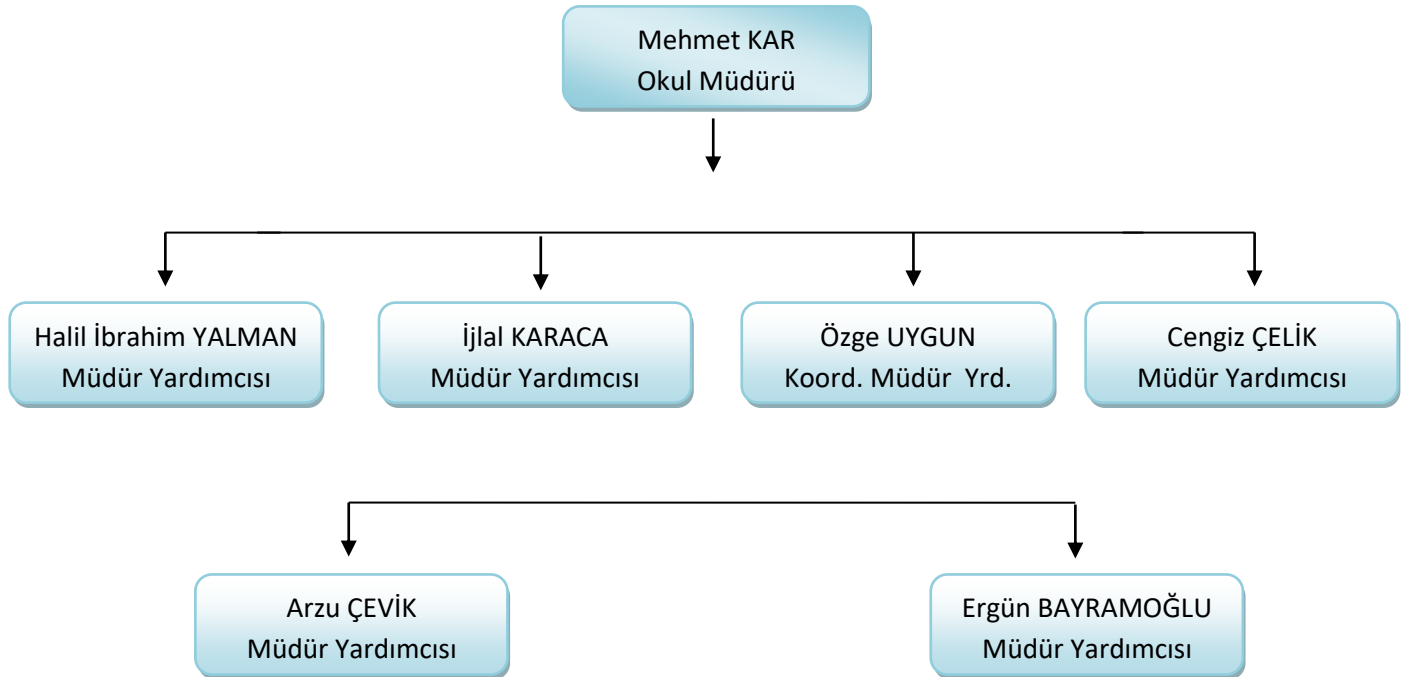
Mehmet KAR
Okul Müdürü

Halil İbrahim YALMAN
Müdür Yardımcısı

İjlal KARACA
Müdür Yardımcısı

Özge UYGUN
Koord. Müdür Yrd.

Cengiz ÇELİK
Müdür Yardımcısı

Arzu ÇEVİK
Müdür Yardımcısı

Ergün BAYRAMOĞLU
Müdür Yardımcısı